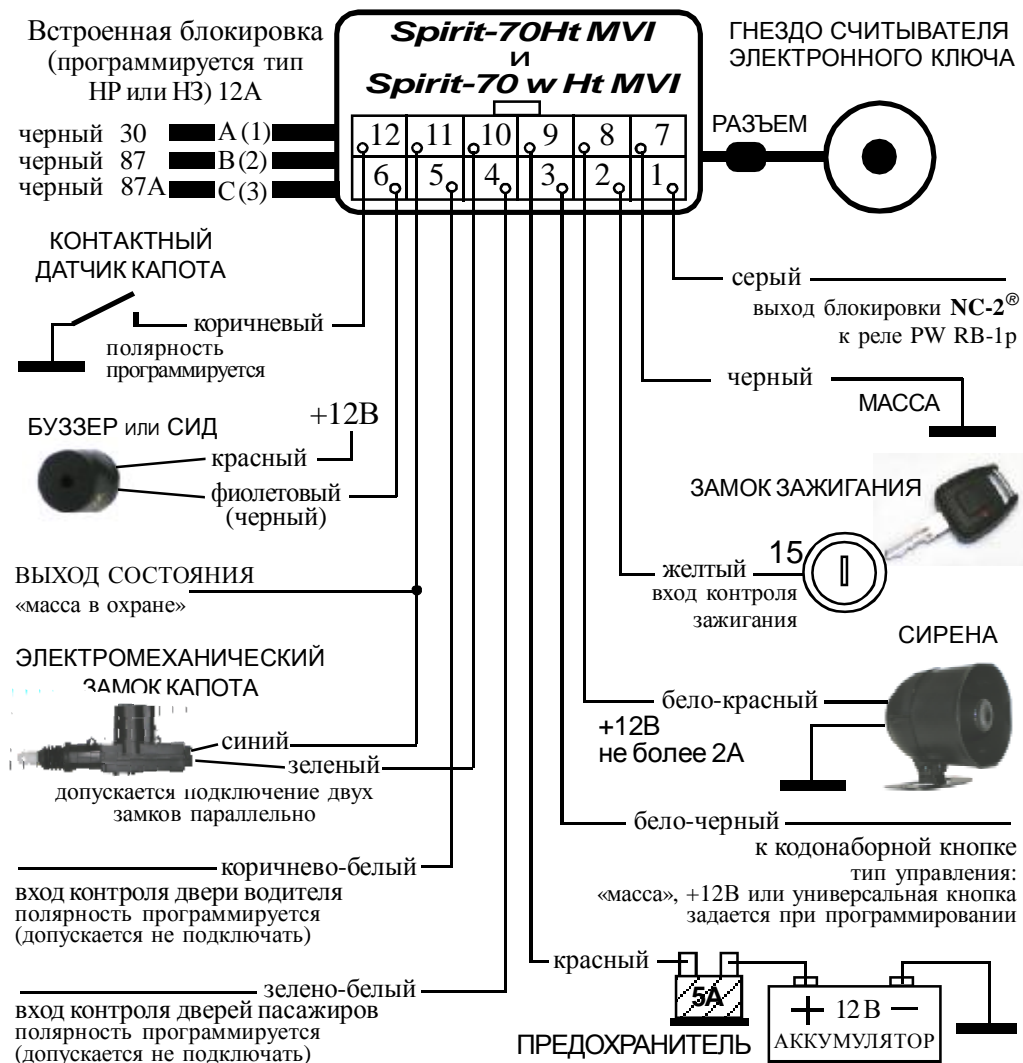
Встроенная блокировка (программируется тип НР или НЗ) 12А

Spirit-70Ht MVI
и
Spirit-70 w Ht MVI

ГНЕЗДО СЧИТЫВАТЕЛЯ ЭЛЕКТРОННОГО КЛЮЧА

черный 30 A (1)
черный 87 B (2)
черный 87A C (3)

12 11 10 9 8 7
6 5 4 3 2 1

РАЗЪЕМ

КОНТАКТНЫЙ ДАТЧИК КАПОТА

коричневый
полярность программируется

серый
выход блокировки NC-2®
к реле PW RB-1p

черный
МАССА

БУЗЗЕР или СИД
+12В
красный
фиолетовый (черный)

ЗАМОК ЗАЖИГАНИЯ
15
желтый
вход контроля зажигания

ВЫХОД СОСТОЯНИЯ
«масса в охране»

СИРЕНА

ЭЛЕКТРОМЕХАНИЧЕСКИЙ ЗАМОК КАПОТА
синий
зеленый
допускается подключение двух замков параллельно

бело-красный
+12В
не более 2А

бело-черный
к кодонаборной кнопке
тип управления: «масса», +12В или универсальная кнопка задается при программировании

коричнево-белый
вход контроля двери водителя
полярность программируется
(допускается не подключать)

красный
5А
+ 12В −
АККУМУЛЯТОР

зелено-белый
вход контроля дверей пасажиров
полярность программируется
(допускается не подключать)

ПРЕДОХРАНИТЕЛЬ